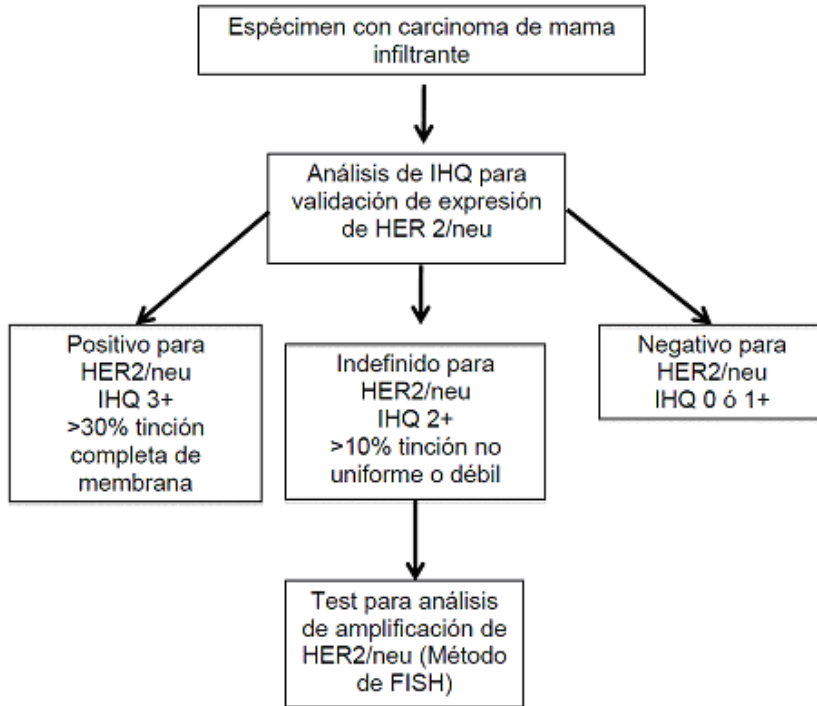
Espécimen con carcinoma de mama infiltrante

Análisis de IHQ para validación de expresión de HER 2/neu

Positivo para HER2/neu
IHQ 3+
>30% tinción completa de membrana

Indefinido para HER2/neu
IHQ 2+
>10% tinción no uniforme o débil

Negativo para HER2/neu
IHQ 0 ó 1+

Test para análisis de amplificación de HER2/neu (Método de FISH)